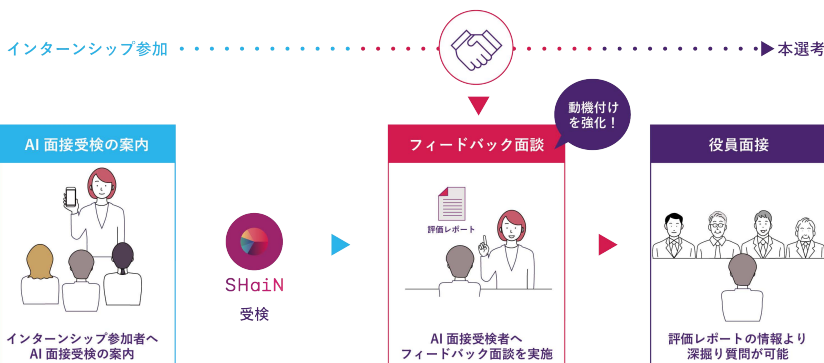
インターンシップ参加

本選考

動機付けを強化！

AI 面接受検の案内

フィードバック面談

役員面接

SHaiN

受検

評価レポート

インターンシップ参加者へ
AI 面接受検の案内

AI 面接受検者へ
フィードバック面談を実施

評価レポートの情報より
深掘り質問が可能